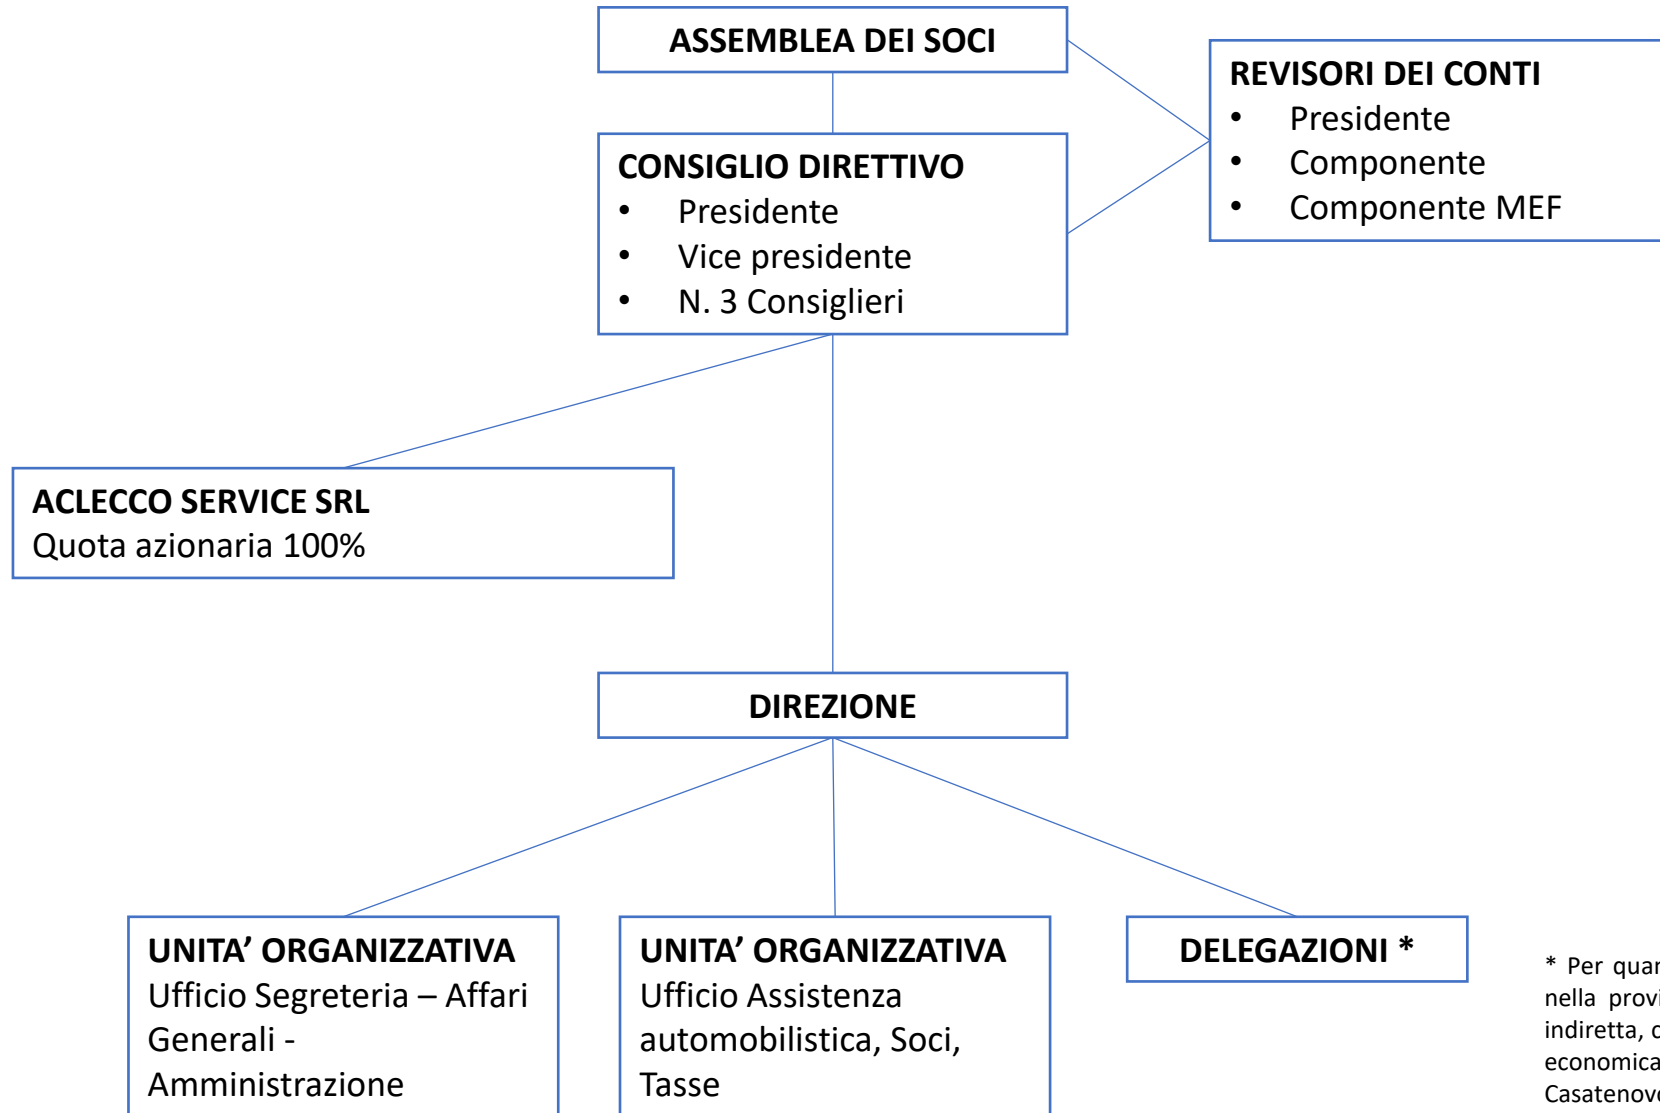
ASSEMBLEA DEI SOCI

REVISORI DEI CONTI
• Presidente
• Componente
• Componente MEF

CONSIGLIO DIRETTIVO
• Presidente
• Vice presidente
• N. 3 Consiglieri

ACLECCO SERVICE SRL
Quota azionaria 100%

DIREZIONE

UNITA' ORGANIZZATIVA
Ufficio Segreteria – Affari Generali - Amministrazione

UNITA' ORGANIZZATIVA
Ufficio Assistenza automobilistica, Soci, Tasse

DELEGAZIONI *

* Per quan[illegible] nella provi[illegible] indiretta, c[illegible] economica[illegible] Casatenov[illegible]